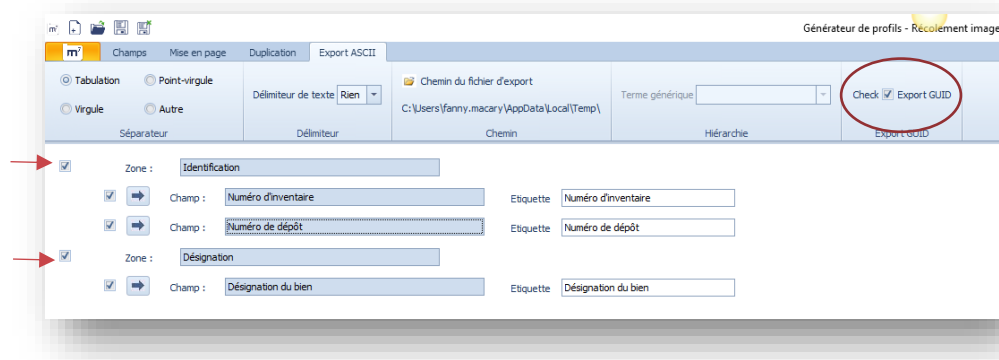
Générateur de profils - Récolement image

m²
Champs
Mise en page
Duplication
Export ASCII

Tabulation
Point-virgule
Virgule
Autre
Séparateur

Délimiteur de texte Rien
Délimiteur

Chemin du fichier d'export
C:\Users\fanny.macary\AppData\Local\Temp\
Chemin

Terme générique
Hiérarchie

Check Export GUID
Export GUID

Zone : Identification
Champ : Numéro d'inventaire Etiquette Numéro d'inventaire
Champ : Numéro de dépôt Etiquette Numéro de dépôt
Zone : Désignation
Champ : Désignation du bien Etiquette Désignation du bien